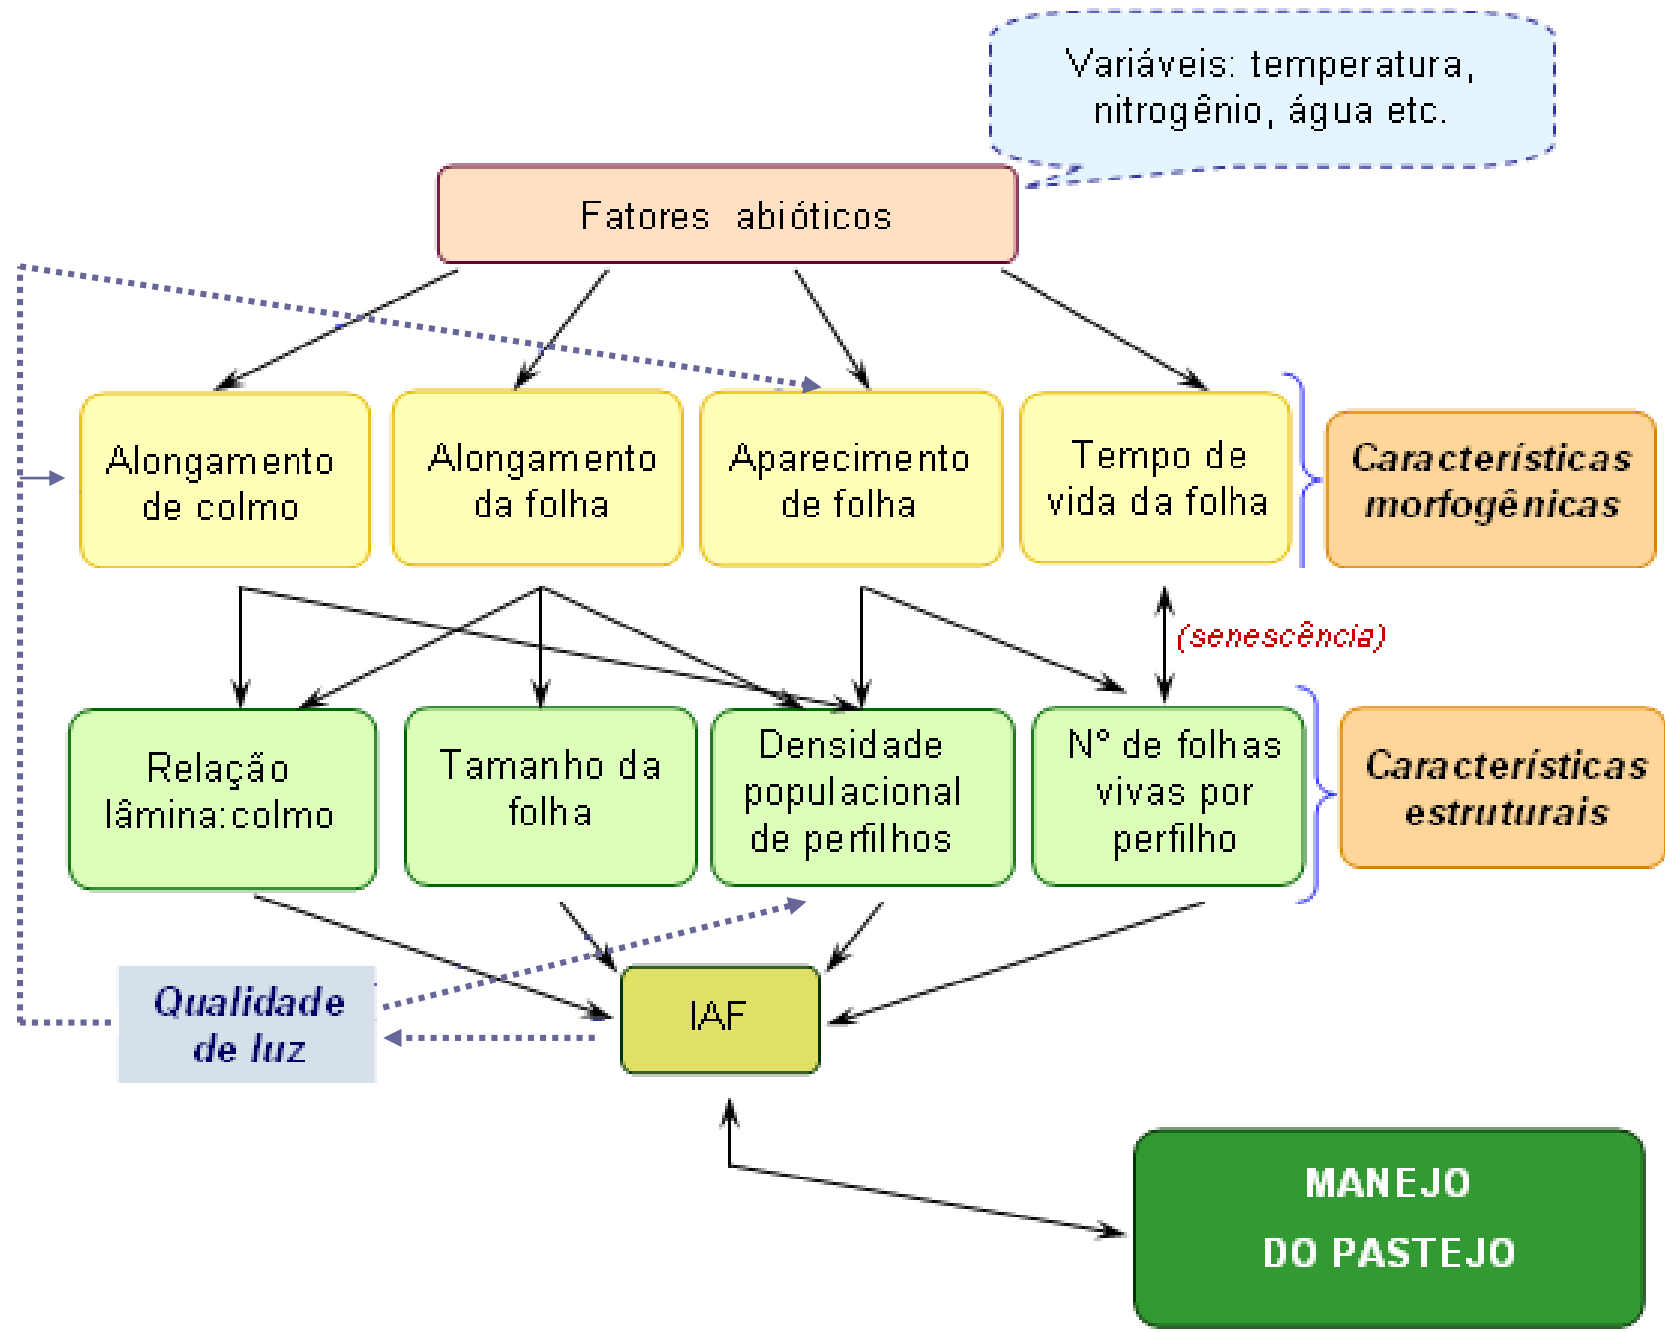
Variáveis: temperatura, nitrogênio, água etc.

Fatores abióticos

Alongamento de colmo

Alongamento da folha

Aparecimento de folha

Tempo de vida da folha

Características morfogênicas

(senescência)

Relação lâmina:colmo

Tamanho da folha

Densidade populacional de perfilhos

N° de folhas vivas por perfilho

Características estruturais

Qualidade de luz

IAF

MANEJO DO PASTEJO